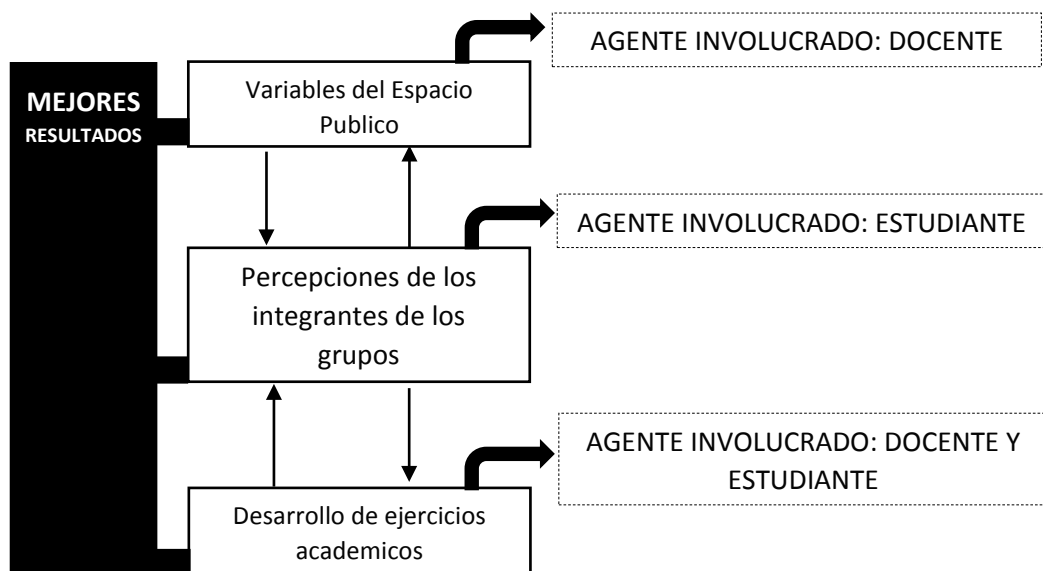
MEJORES RESULTADOS

Variables del Espacio Publico

AGENTE INVOLUCRADO: DOCENTE

Percepciones de los integrantes de los grupos

AGENTE INVOLUCRADO: ESTUDIANTE

Desarrollo de ejercicios academicos

AGENTE INVOLUCRADO: DOCENTE Y ESTUDIANTE